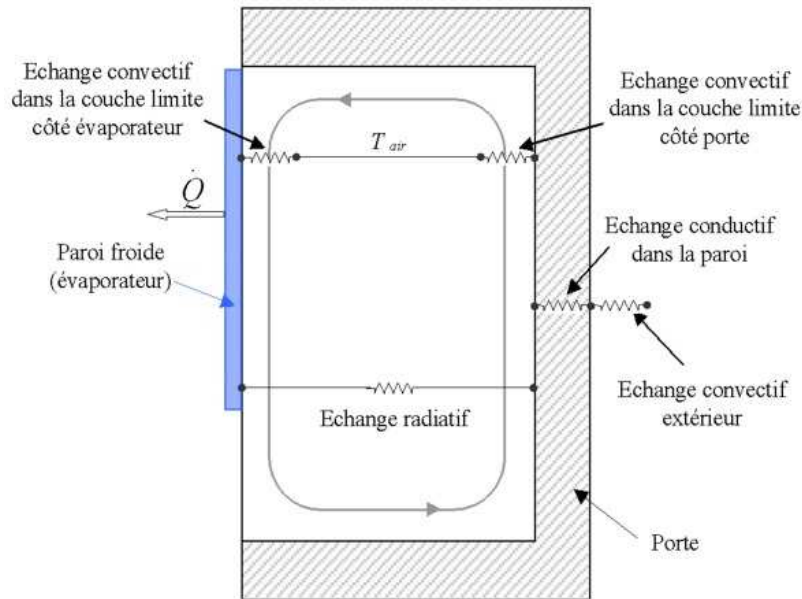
Echange convectif dans la couche limite côté évaporateur

Echange convectif dans la couche limite côté porte

$T_{air}$

$\dot{Q}$

Paroi froide (évaporateur)

Echange conductif dans la paroi

Echange convectif extérieur

Echange radiatif

Porte